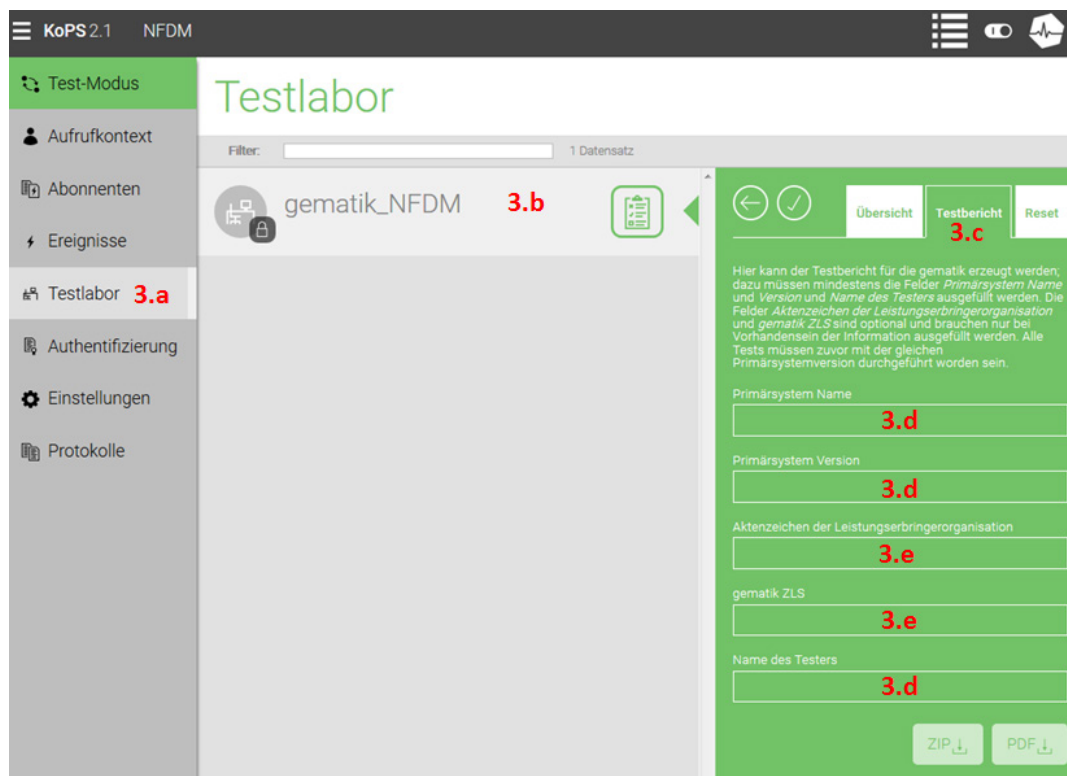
KoPS 2.1 NFDM

Test-Modus
Aufrufkontext
Abonnenten
Ereignisse
Testlabor 3.a
Authentifizierung
Einstellungen
Protokolle

Testlabor

Filter: 1 Datensatz

gematik_NFDM 3.b

Übersicht Testbericht Reset
3.c

Hier kann der Testbericht für die gematik erzeugt werden; dazu müssen mindestens die Felder *Primärsystem Name* und *Version* und *Name des Testers* ausgefüllt werden. Die Felder *Aktenzeichen der Leistungserbringerorganisation* und *gematik ZLS* sind optional und brauchen nur bei Vorhandensein der Information ausgefüllt werden. Alle Tests müssen zuvor mit der gleichen Primärsystemversion durchgeführt worden sein.

Primärsystem Name
3.d

Primärsystem Version
3.d

Aktenzeichen der Leistungserbringerorganisation
3.e

gematik ZLS
3.e

Name des Testers
3.d

ZIP PDF